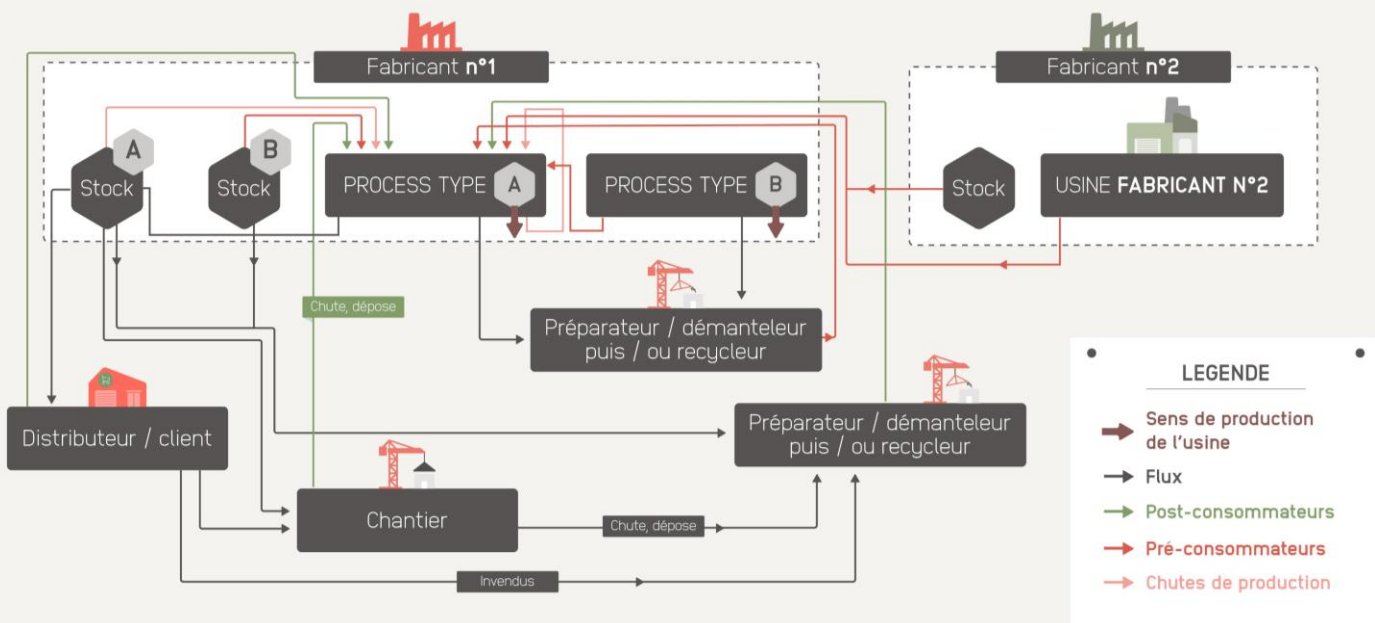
Fabricant n°1

Fabricant n°2

A
Stock

B
Stock

PROCESS TYPE A

PROCESS TYPE B

Stock

USINE FABRICANT N°2

Chute, dépose

Préparateur / démanteleur puis / ou recycleur

Distributeur / client

Préparateur / démanteleur puis / ou recycleur

Chantier

Chute, dépose

Invendus

LEGENDE

Sens de production de l'usine

Flux

Post-consommateurs

Pré-consommateurs

Chutes de production